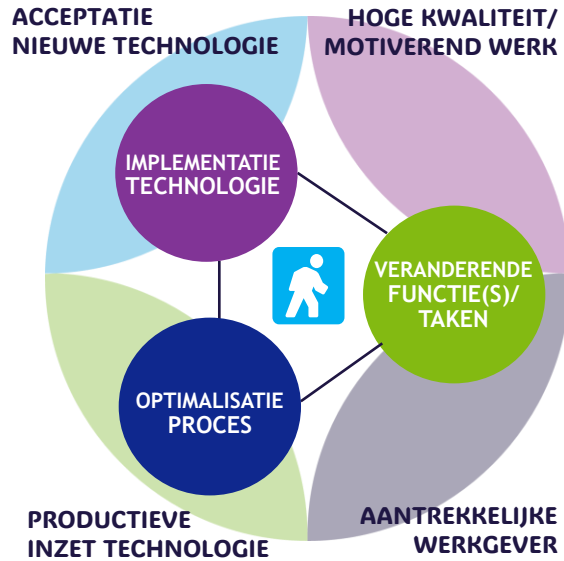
ACCEPTATIE NIEUWE TECHNOLOGIE

HOGE KWALITEIT/ MOTIVEREND WERK

IMPLEMENTATIE TECHNOLOGIE

VERANDERENDE FUNCTIE(S)/ TAKEN

OPTIMALISATIE PROCES

PRODUCTIEVE INZET TECHNOLOGIE

AANTREKKELIJKE WERKGEVER